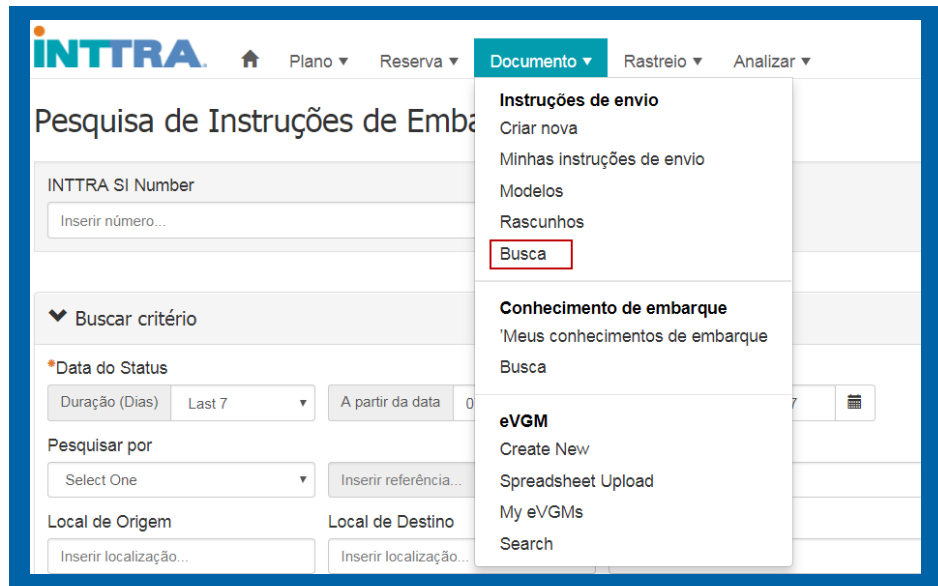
INTTRA. Plano ▼ Reserva ▼ Documento ▼ Rastreio ▼ Analizar ▼

Pesquisa de Instruções de Emba

INTTRA SI Number
Inserir número...

Buscar critério

*Data do Status
Duração (Dias) Last 7
A partir da data 0
7

Pesquisar por
Select One
Inserir referência...

Local de Origem
Inserir localização...
Local de Destino
Inserir localização...

Instruções de envio
Criar nova
Minhas instruções de envio
Modelos
Rascunhos
Busca

Conhecimento de embarque
'Meus conhecimentos de embarque
Busca

eVGM
Create New
Spreadsheet Upload
My eVGMs
Search